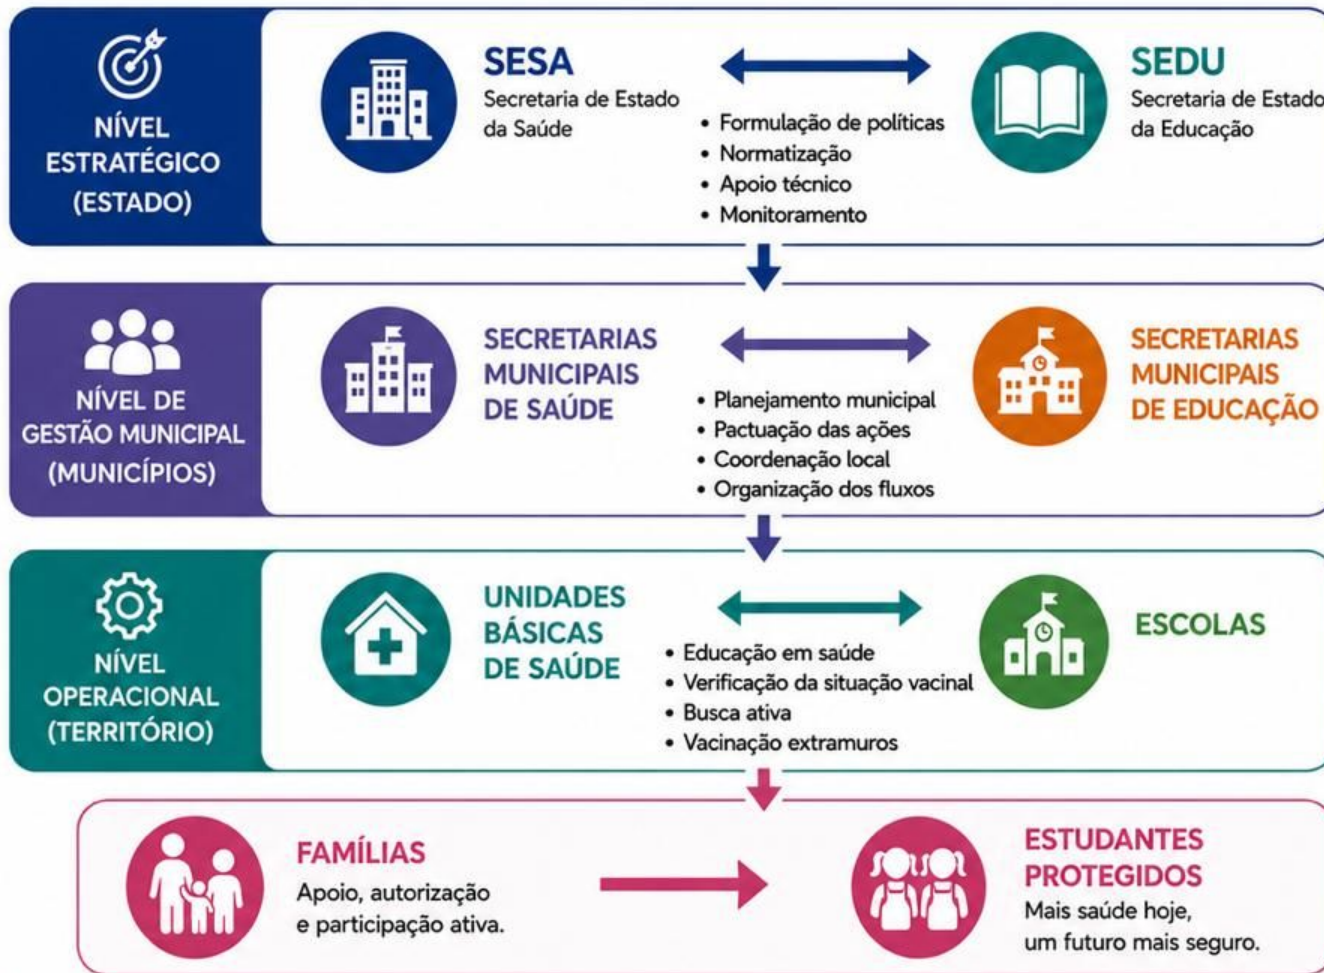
NÍVEL ESTRATÉGICO (ESTADO)

SESA
Secretaria de Estado da Saúde

• Formulação de políticas
• Normatização
• Apoio técnico
• Monitoramento

SEDU
Secretaria de Estado da Educação

NÍVEL DE GESTÃO MUNICIPAL (MUNICÍPIOS)

SECRETARIAS MUNICIPAIS DE SAÚDE

• Planejamento municipal
• Pactuação das ações
• Coordenação local
• Organização dos fluxos

SECRETARIAS MUNICIPAIS DE EDUCAÇÃO

NÍVEL OPERACIONAL (TERRITÓRIO)

UNIDADES BÁSICAS DE SAÚDE

• Educação em saúde
• Verificação da situação vacinal
• Busca ativa
• Vacinação extramuros

ESCOLAS

FAMÍLIAS
Apoio, autorização e participação ativa.

ESTUDANTES PROTEGIDOS
Mais saúde hoje, um futuro mais seguro.